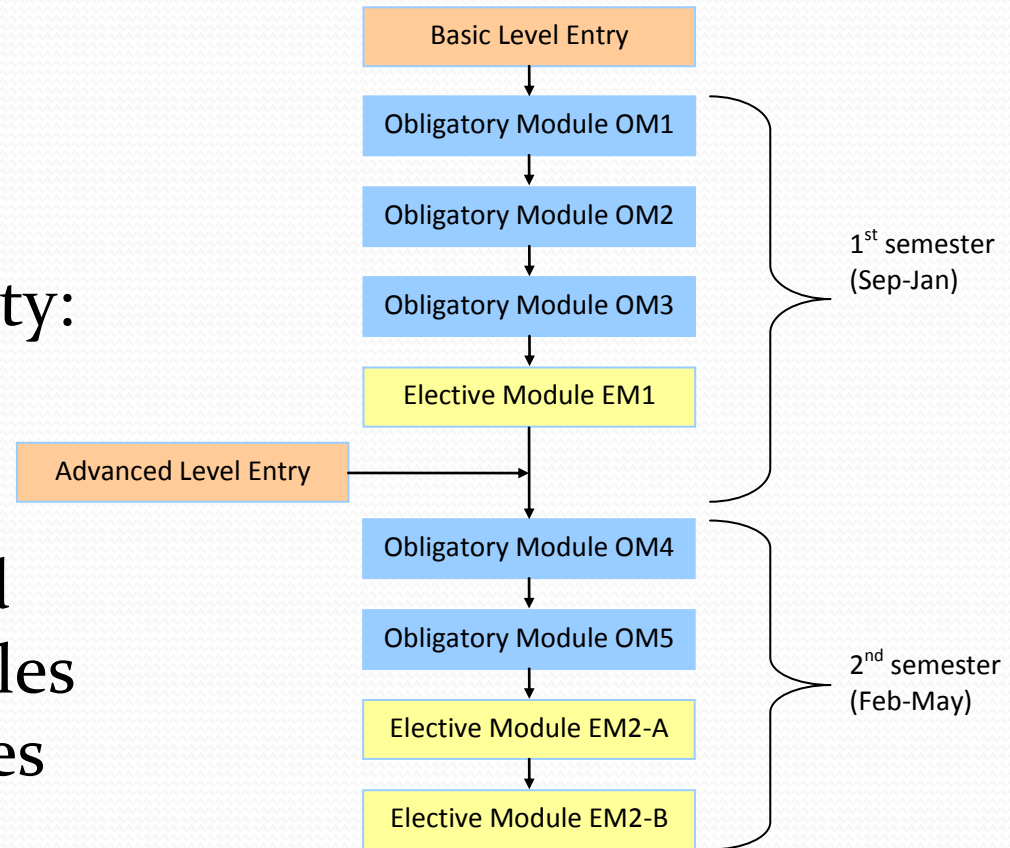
ty:

l
les
es

Basic Level Entry

Obligatory Module OM1

Obligatory Module OM2

Obligatory Module OM3

Elective Module EM1

Advanced Level Entry

Obligatory Module OM4

Obligatory Module OM5

Elective Module EM2-A

Elective Module EM2-B

1$^{st}$ semester (Sep-Jan)

2$^{nd}$ semester (Feb-May)